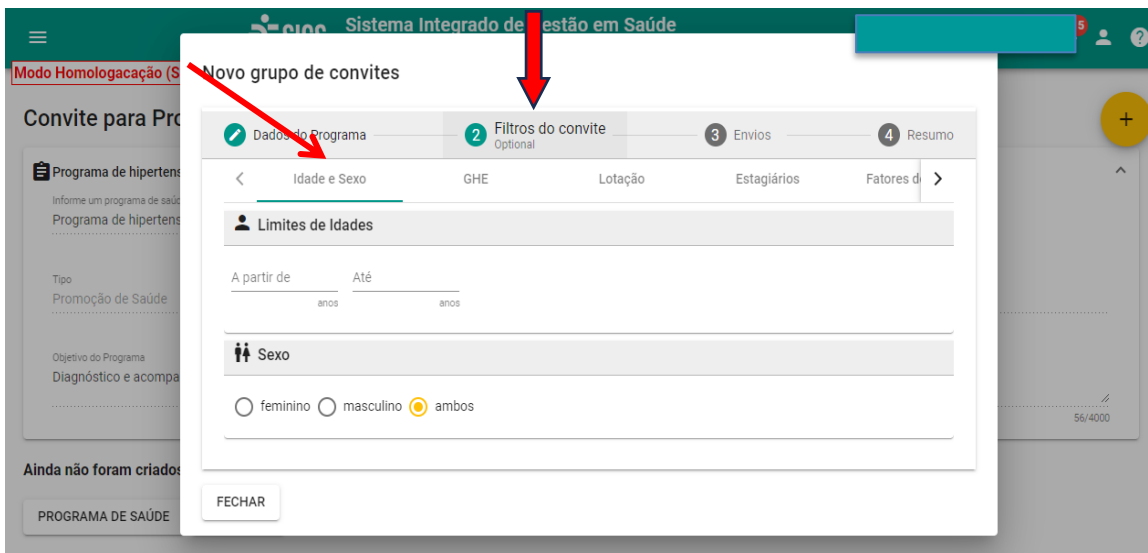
Sistema Integrado de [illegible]estão em Saúde

5

Modo Homologação (S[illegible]

Convite para Pro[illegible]

Programa de hipertens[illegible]

Informe um programa de saú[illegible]

Programa de hipertens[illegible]

Tipo

Promoção de Saúde

Objetivo do Programa

Diagnóstico e acompa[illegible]

56/4000

Ainda não foram criados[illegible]

PROGRAMA DE SAÚDE

Novo grupo de convites

Dados do Programa

2 Filtros do convite
Optional

3 Envios

4 Resumo

Idade e Sexo | GHE | Lotação | Estagiários | Fatores d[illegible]

Limites de Idades

A partir de
anos

Até
anos

Sexo

feminino masculino ambos

FECHAR